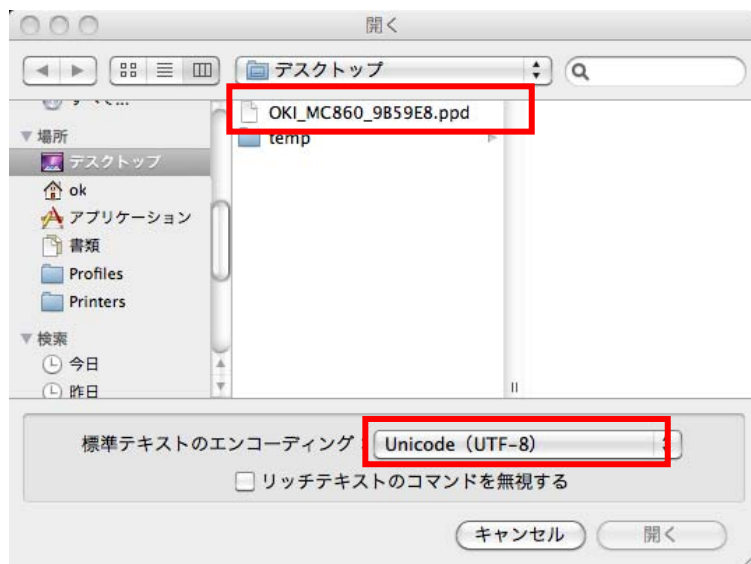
開く

デスクトップ

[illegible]

▼場所

デスクトップ

ok

アプリケーション

書類

Profiles

Printers

▼検索

今日

昨日

OKI_MC860_9B59E8.ppd

temp

標準テキストのエンコーディング：

Unicode（UTF-8）

リッチテキストのコマンドを無視する

キャンセル

開く